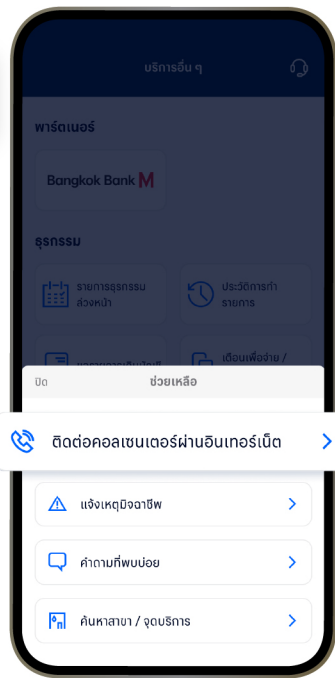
บริการอื่น ๆ

พาร์ตเนอร์

Bangkok Bank M

ธุรกรรม

รายการธุรกรรมล่วงหน้า

ประวัติการทำรายการ

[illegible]

เตือนเพื่อจ่าย / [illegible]

ปิด

ช่วยเหลือ

ติดต่อคอลเซนเตอร์ผ่านอินเทอร์เน็ต

แจ้งเหตุมิจฉาชีพ

คำถามที่พบบ่อย

ค้นหาสาขา / จุดบริการ